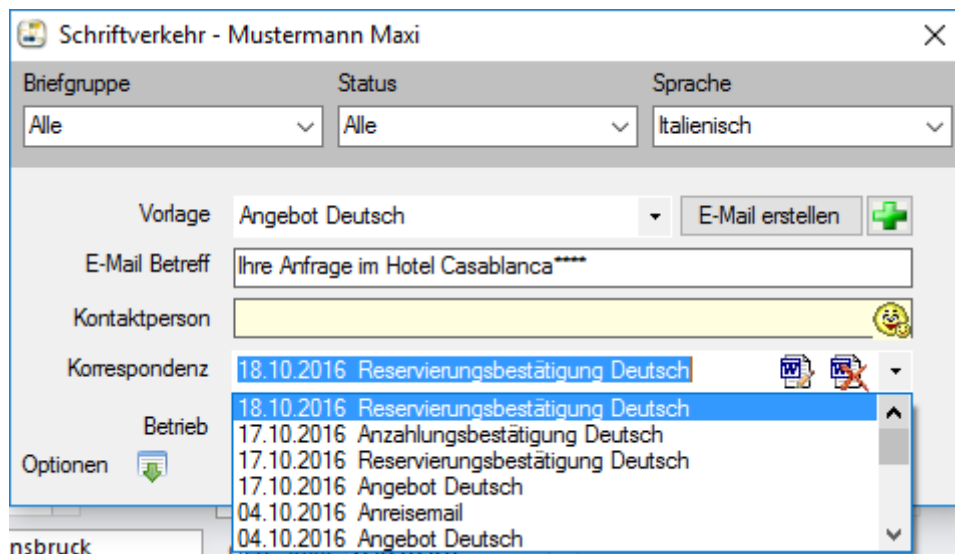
Schriftverkehr - Mustermann Maxi

Briefgruppe
Alle

Status
Alle

Sprache
Italienisch

Vorlage
Angebot Deutsch

E-Mail erstellen

E-Mail Betreff
Ihre Anfrage im Hotel Casablanca****

Kontaktperson

Korrespondenz
18.10.2016 Reservierungsbestätigung Deutsch

Betrieb

Optionen

18.10.2016 Reservierungsbestätigung Deutsch
17.10.2016 Anzahlungsbestätigung Deutsch
17.10.2016 Reservierungsbestätigung Deutsch
17.10.2016 Angebot Deutsch
04.10.2016 Anreiseemail
04.10.2016 Angebot Deutsch

nsbruck